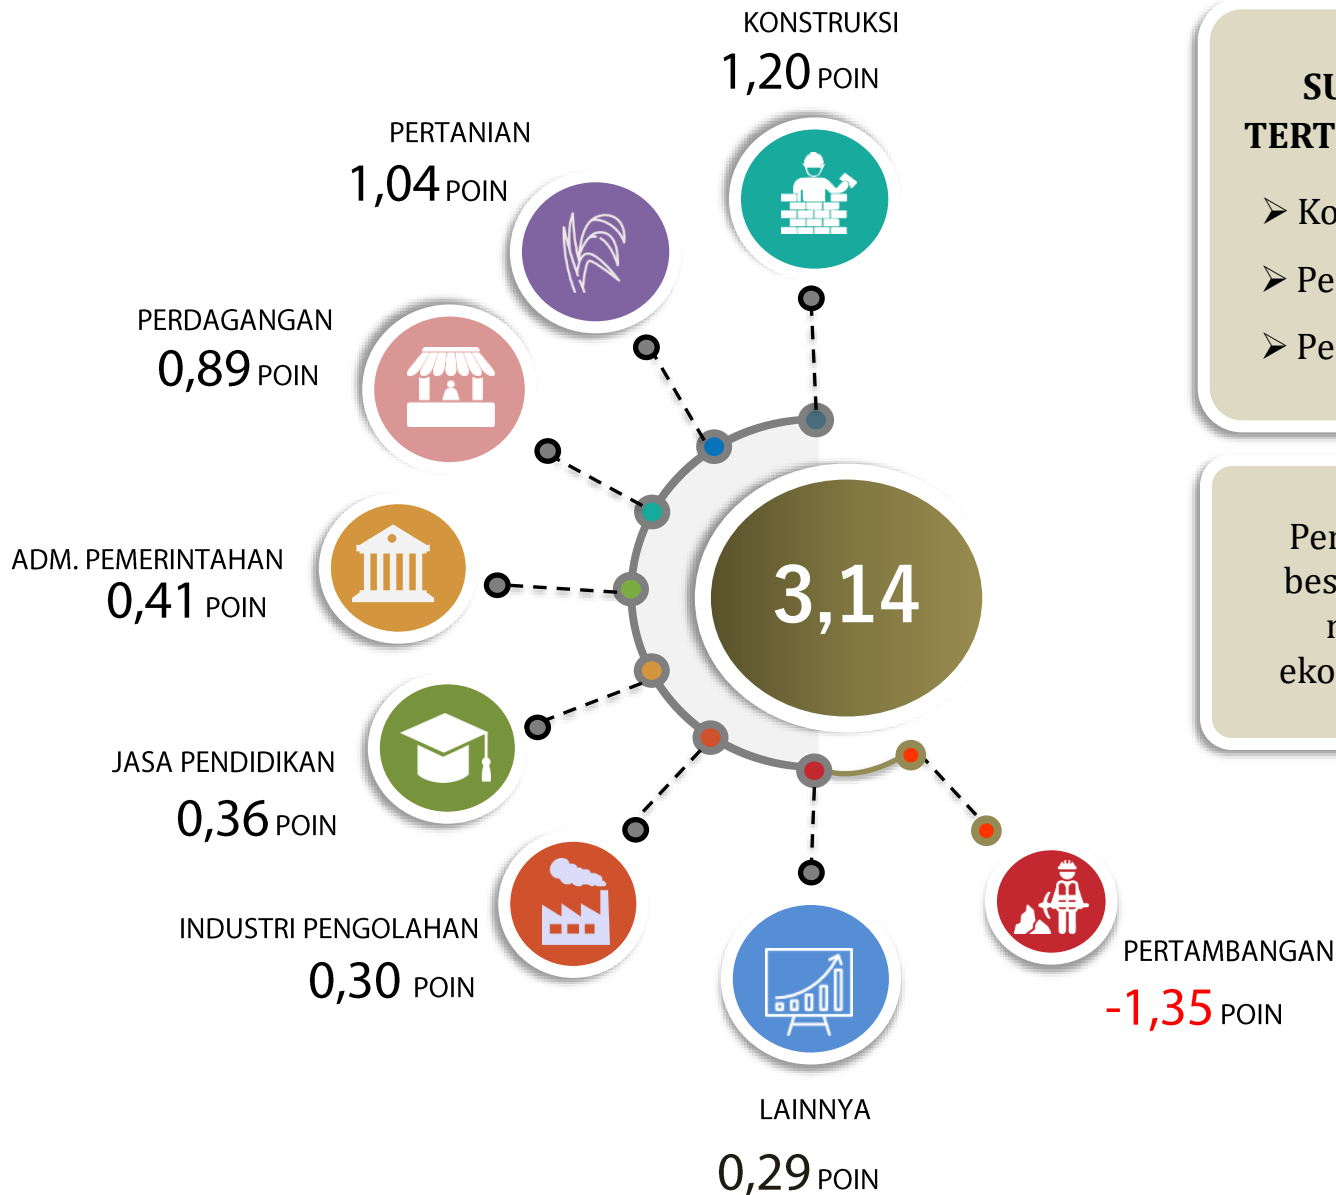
KONSTRUKSI
1,20 POIN

PERTANIAN
1,04 POIN

PERDAGANGAN
0,89 POIN

ADM. PEMERINTAHAN
0,41 POIN

JASA PENDIDIKAN
0,36 POIN

INDUSTRI PENGOLAHAN
0,30 POIN

LAINNYA
0,29 POIN

PERTAMBANGAN
-1,35 POIN

3,14

SU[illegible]
TERT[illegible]
➢ Ko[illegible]
➢ Pe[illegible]
➢ Pe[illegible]

Per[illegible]
bes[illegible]
r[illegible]
eko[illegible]